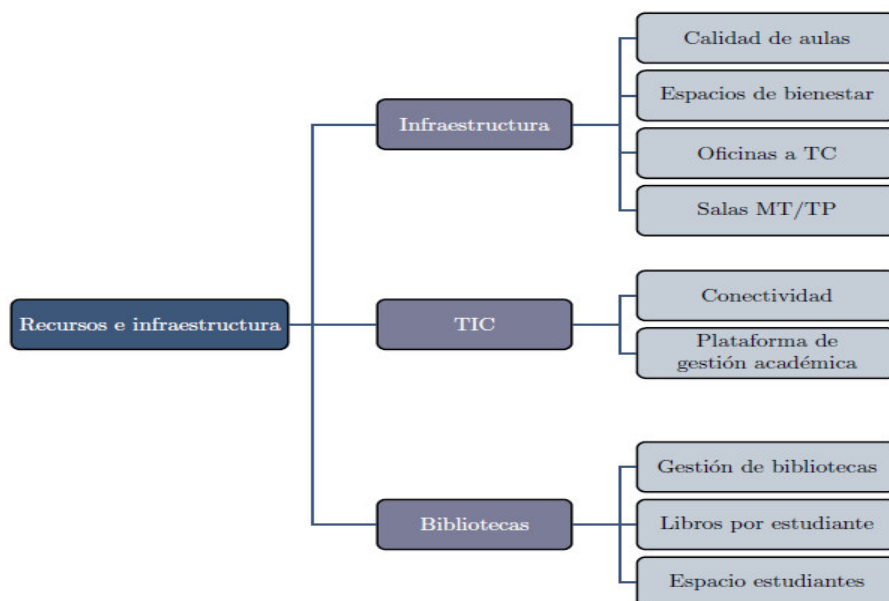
Recursos e infraestructura

Infraestructura

Calidad de aulas

Espacios de bienestar

Oficinas a TC

Salas MT/TP

TIC

Conectividad

Plataforma de gestión académica

Bibliotecas

Gestión de bibliotecas

Libros por estudiante

Espacio estudiantes